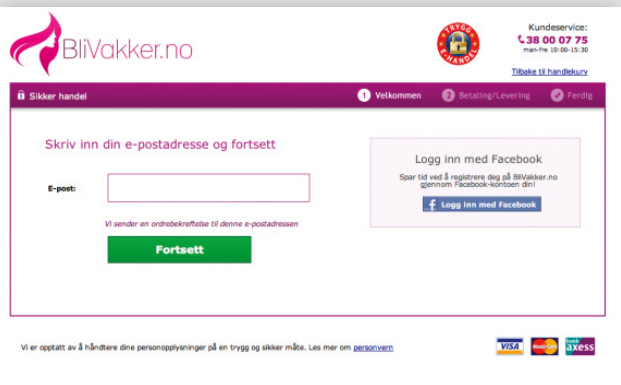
BliVakker.no

TRYGG E-HANDEL

Kundeservice:
38 00 07 75
man-fre 10:00-15:30

Tilbake til handlekurv

Sikker handel

1 Velkommen
2 Betaling/Levering
Ferdig

Skriv inn din e-postadresse og fortsett

E-post:

Vi sender en ordrebekreftelse til denne e-postadressen

Fortsett

Logg inn med Facebook

Spar tid ved å registrere deg på BliVakker.no gjennom Facebook-kontoen din!

Logg inn med Facebook

Vi er opptatt av å håndtere dine personopplysninger på en trygg og sikker måte. Les mer om personvern

VISA
MasterCard
bank axess